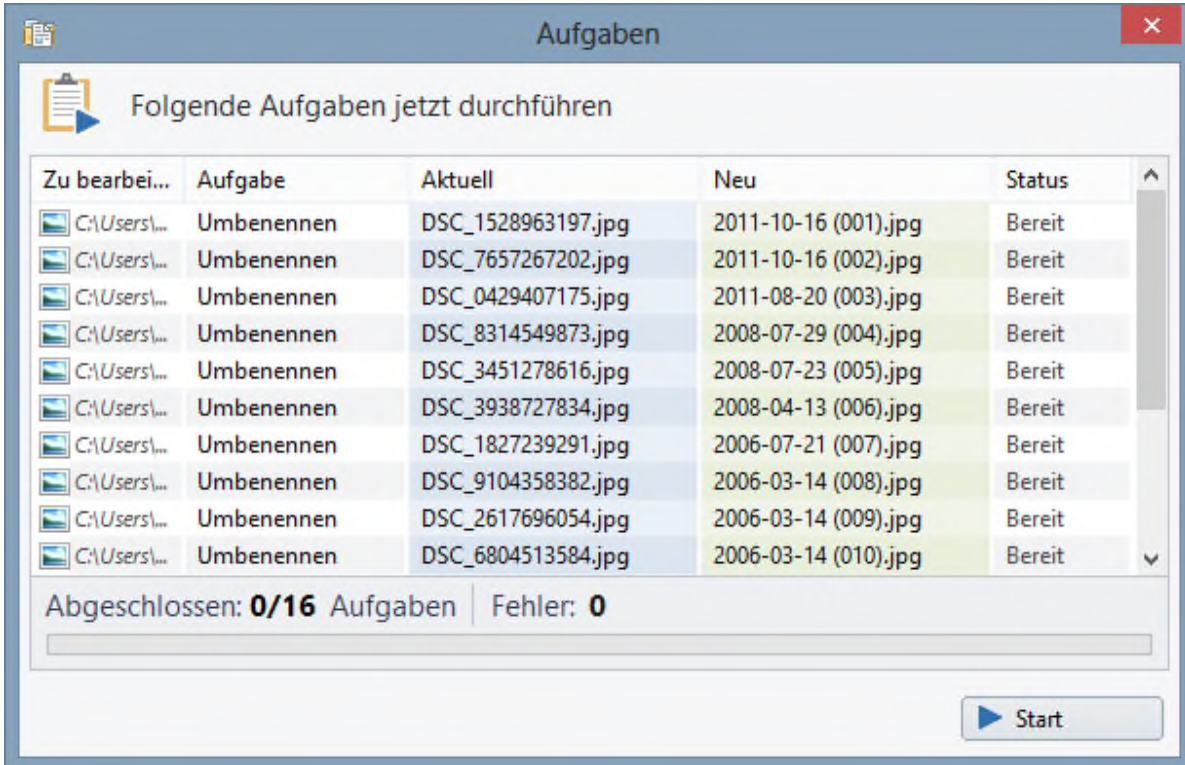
Aufgaben

Folgende Aufgaben jetzt durchführen

| Zu bearbei... | Aufgabe | Aktuell | Neu | Status |
|---|---|---|---|---|
| C:\Users\... | Umbenennen | DSC_1528963197.jpg | 2011-10-16 (001).jpg | Bereit |
| C:\Users\... | Umbenennen | DSC_7657267202.jpg | 2011-10-16 (002).jpg | Bereit |
| C:\Users\... | Umbenennen | DSC_0429407175.jpg | 2011-08-20 (003).jpg | Bereit |
| C:\Users\... | Umbenennen | DSC_8314549873.jpg | 2008-07-29 (004).jpg | Bereit |
| C:\Users\... | Umbenennen | DSC_3451278616.jpg | 2008-07-23 (005).jpg | Bereit |
| C:\Users\... | Umbenennen | DSC_3938727834.jpg | 2008-04-13 (006).jpg | Bereit |
| C:\Users\... | Umbenennen | DSC_1827239291.jpg | 2006-07-21 (007).jpg | Bereit |
| C:\Users\... | Umbenennen | DSC_9104358382.jpg | 2006-03-14 (008).jpg | Bereit |
| C:\Users\... | Umbenennen | DSC_2617696054.jpg | 2006-03-14 (009).jpg | Bereit |
| C:\Users\... | Umbenennen | DSC_6804513584.jpg | 2006-03-14 (010).jpg | Bereit |

Abgeschlossen: **0/16** Aufgaben | Fehler: **0**

Start